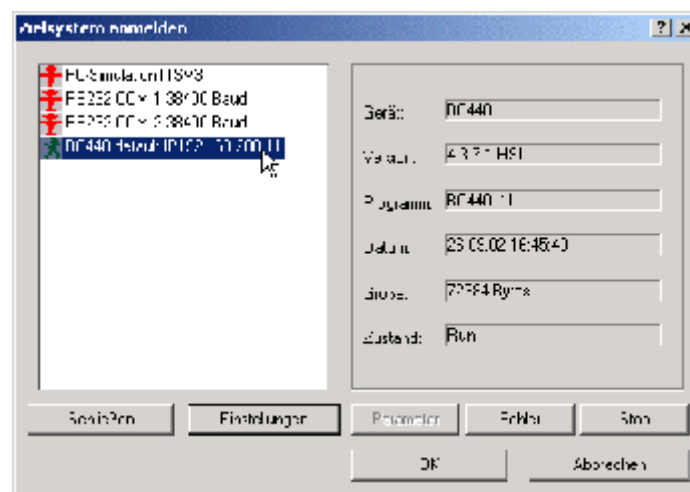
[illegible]system anmelden

?

PC-Simulation (TSM3

RS232 COM 1 38400 Baud

RS232 COM 2 38400 Baud

DC440 Netzwerk IP 192.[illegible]

Gerät: DC440

Version: 4.3.7.1 HSI

Programm: DC440.11

Datum: 25.09.02 16:45:40

Grösse: 72364 Bytes

Zustand: Run

Schließen

Einstellungen

Parameter

Fehler

Stop

OK

Abbrechen